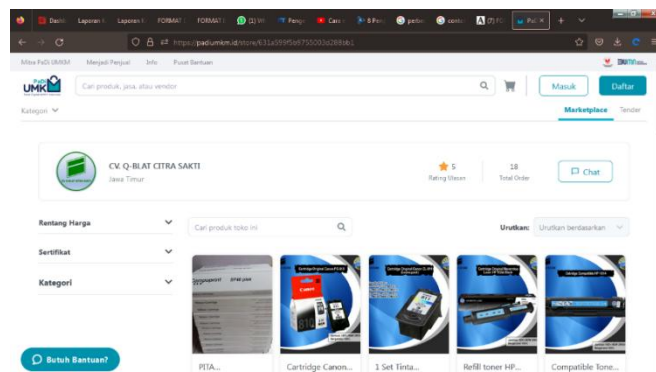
Dasbo | Laporan | Laporan | FORMAT | FORMAT | (1) | Pengu | Cara | 8 Pena | petse | conto | (7) | PaDi

https://padiumkm.id/store/631a5995a9753003d288bb1

Mitra PaDi UMKM | Menjadi Penjual | Info | Pusat Bantuan

PaDi UMKM

Cari produk, jasa, atau vendor

Masuk | Daftar

Kategori

Marketplace | Tender

CV. Q-BLAT CITRA SAKTI
Jawa Timur

5
Rating Ulasan

18
Total Order

Chat

Rentang Harga

Sertifikat

Kategori

Cari produk toko ini

Urutkan: Urutkan berdasarkan

PITA...

Cartridge Canon...

1 Set Tinta...

Refill toner HP...

Compatible Tone...

Butuh Bantuan?